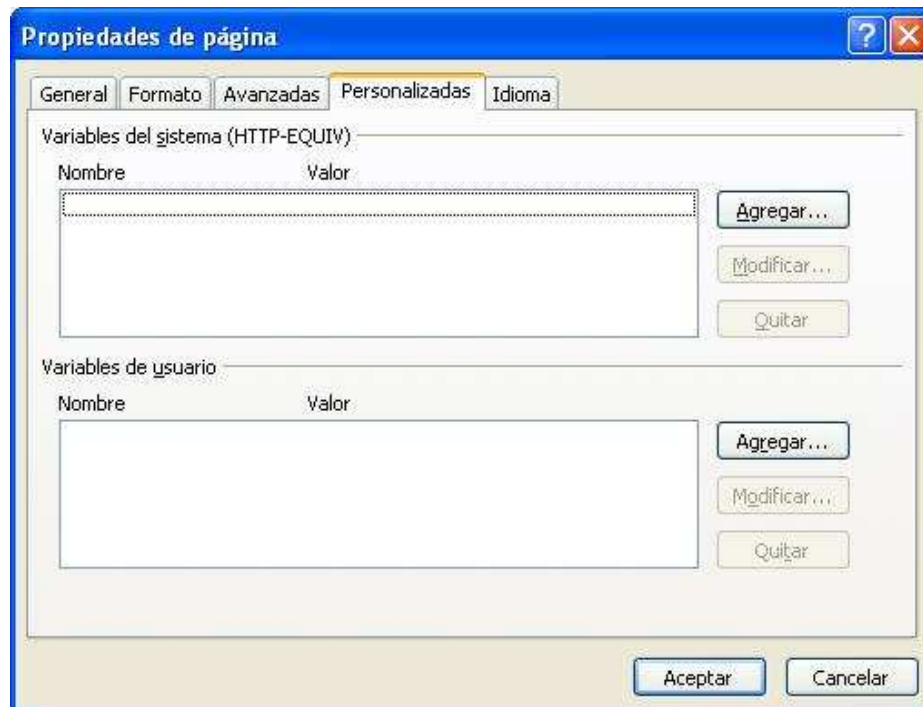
Propiedades de página

?

General | Formato | Avanzadas | Personalizadas | Idioma

Variables del sistema (HTTP-EQUIV)

Nombre Valor

Agregar...

Modificar...

Quitar

Variables de usuario

Nombre Valor

Agregar...

Modificar...

Quitar

Aceptar

Cancelar